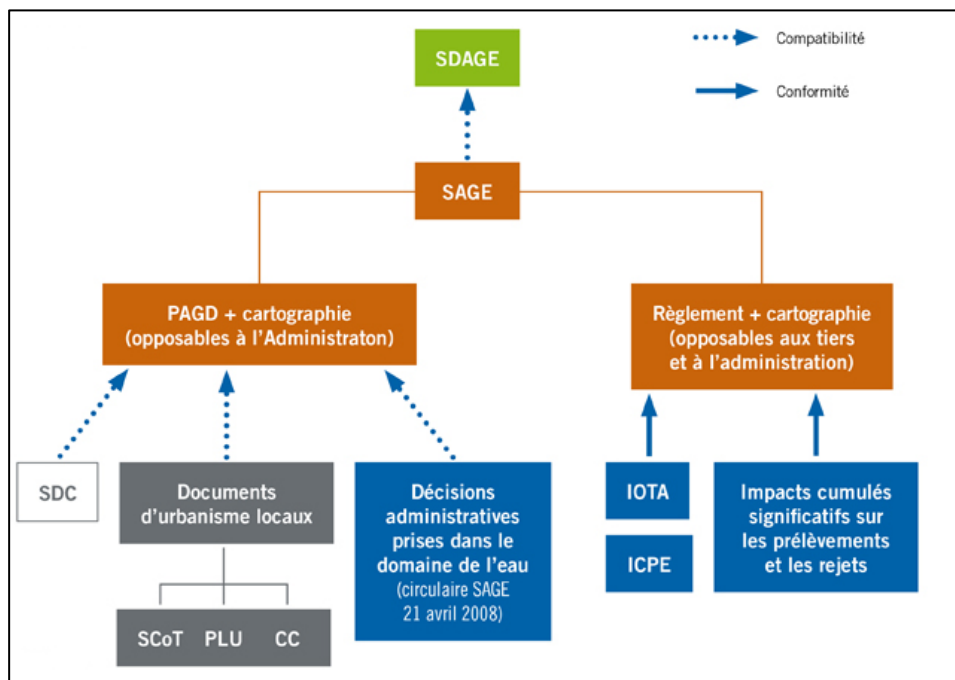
Compatibilité

Conformité

SDAGE

SAGE

PAGD + cartographie (opposables à l'Administraton)

Règlement + cartographie (opposables aux tiers et à l'administration)

SDC

Documents d'urbanisme locaux

SCoT PLU CC

Décisions administratives prises dans le domaine de l'eau (circulaire SAGE 21 avril 2008)

IOTA

ICPE

Impacts cumulés significatifs sur les prélèvements et les rejets